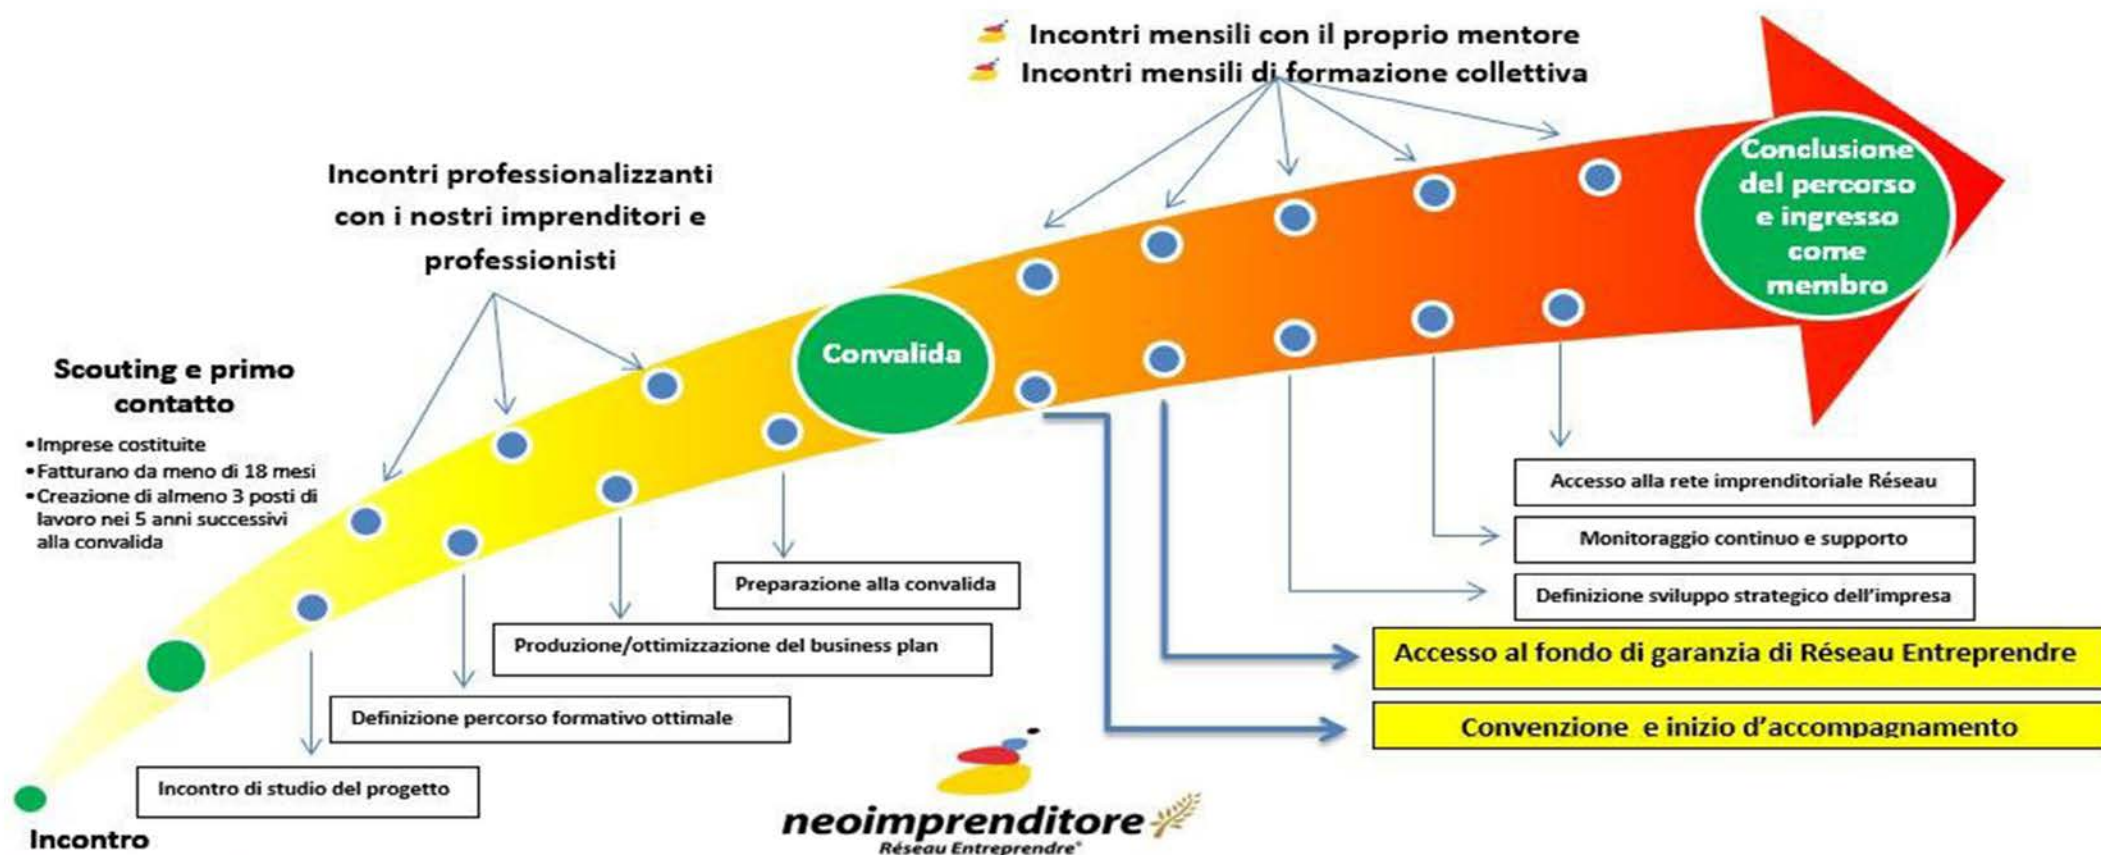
Incontri mensili con il proprio mentore
Incontri mensili di formazione collettiva

Incontri professionalizzanti con i nostri imprenditori e professionisti

Conclusione del percorso e ingresso come membro

Scouting e primo contatto

•Imprese costituite
•Fatturano da meno di 18 mesi
•Creazione di almeno 3 posti di lavoro nei 5 anni successivi alla convalida

Convalida

Accesso alla rete imprenditoriale Réseau

Monitoraggio continuo e supporto

Definizione sviluppo strategico dell'impresa

Preparazione alla convalida

Produzione/ottimizzazione del business plan

Accesso al fondo di garanzia di Réseau Entreprendre

Definizione percorso formativo ottimale

Convenzione e inizio d'accompagnamento

Incontro di studio del progetto

Incontro

neoimprenditore
Réseau Entreprendre®